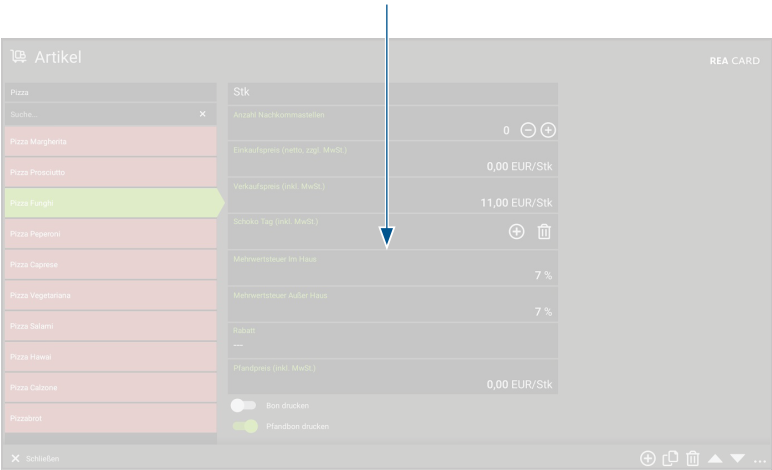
Artikel

REA CARD

Pizza

Suche...

Pizza Margherita

Pizza Prosciutto

Pizza Funghi

Pizza Peperoni

Pizza Caprese

Pizza Vegetariana

Pizza Salami

Pizza Hawai

Pizza Calzone

Pizzabrot

Stk

Anzahl Nachkommastellen

0

Einkaufspreis (netto, zzgl. MwSt.)

0,00 EUR/Stk

Verkaufspreis (inkl. MwSt.)

11,00 EUR/Stk

Schoko Tag (inkl. MwSt.)

Mehrwertsteuer Im Haus

7 %

Mehrwertsteuer Außer Haus

7 %

Rabatt

---

Pfandpreis (inkl. MwSt.)

0,00 EUR/Stk

Bon drucken

Pfandbon drucken

Schließen